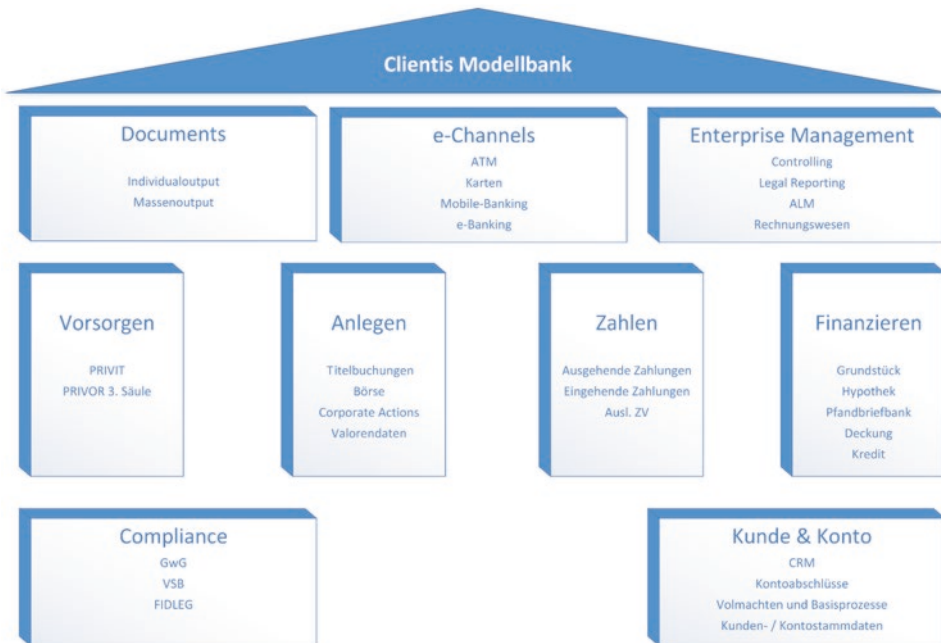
Clientis Modellbank

Documents
Individualoutput
Massenoutput

e-Channels
ATM
Karten
Mobile-Banking
e-Banking

Enterprise Management
Controlling
Legal Reporting
ALM
Rechnungswesen

Vorsorgen
PRIVIT
PRIVOR 3. Säule

Anlegen
Titelbuchungen
Börse
Corporate Actions
Valorendaten

Zahlen
Ausgehende Zahlungen
Eingehende Zahlungen
Ausl. ZV

Finanzieren
Grundstück
Hypothek
Pfandbriefbank
Deckung
Kredit

Compliance
GwG
VSB
FIDLEG

Kunde & Konto
CRM
Kontoabschlüsse
Volmachten und Basisprozesse
Kunden- / Kontostammdaten